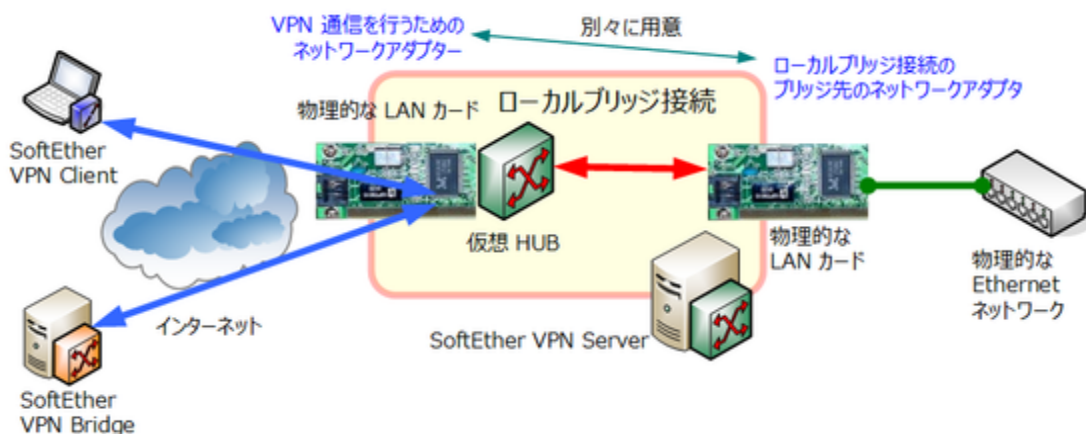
VPN 通信を行うための
ネットワークアダプター

別々に用意

ローカルブリッジ接続の
ブリッジ先のネットワークアダプタ

物理的な LAN カード

ローカルブリッジ接続

SoftEther
VPN Client

仮想 HUB

物理的な
LAN カード

物理的な
Ethernet
ネットワーク

インターネット

SoftEther VPN Server

SoftEther
VPN Bridge